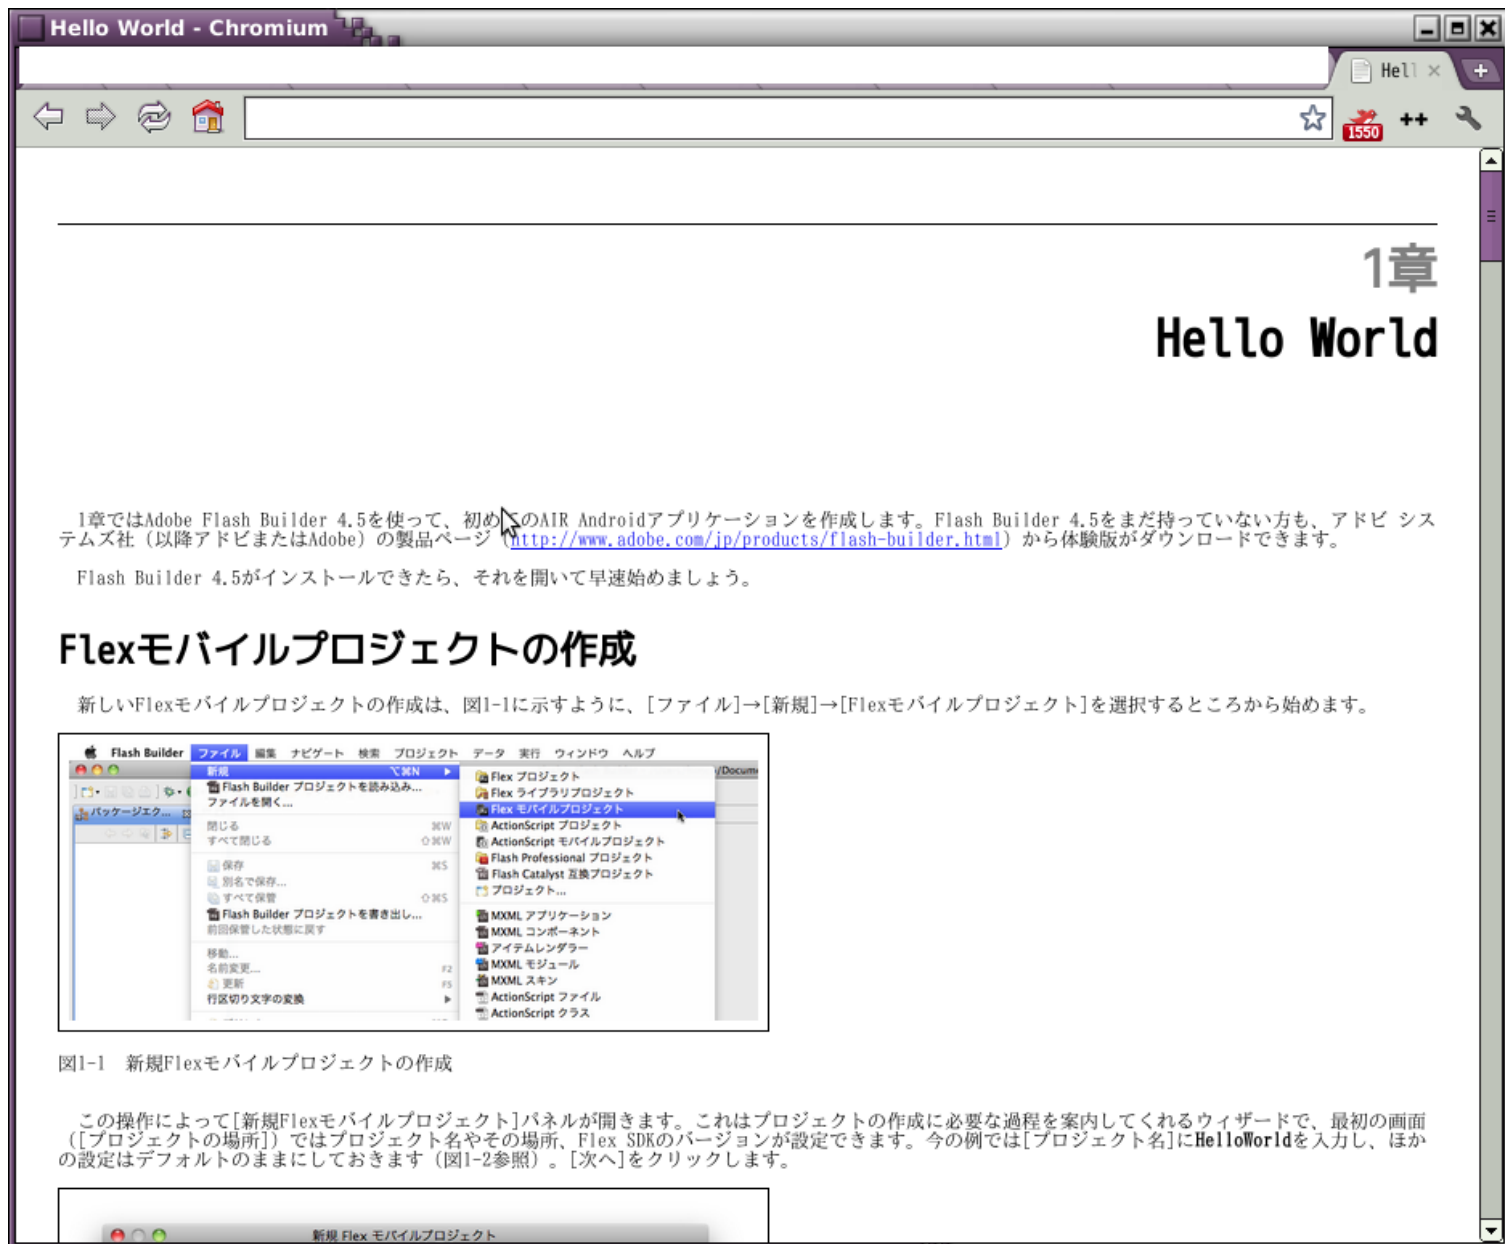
Hello World - Chromium

Hell ×

1550 ++

1章

Hello World

1章ではAdobe Flash Builder 4.5を使って、初めてのAIR Androidアプリケーションを作成します。Flash Builder 4.5をまだ持っていない方も、アドビ システムズ社（以降アドビまたはAdobe）の製品ページ（http://www.adobe.com/jp/products/flash-builder.html）から体験版がダウンロードできます。

Flash Builder 4.5がインストールできたら、それを開いて早速始めましょう。

Flexモバイルプロジェクトの作成

新しいFlexモバイルプロジェクトの作成は、図1-1に示すように、[ファイル]→[新規]→[Flexモバイルプロジェクト]を選択するところから始めます。

Flash Builder ファイル 編集 ナビゲート 検索 プロジェクト データ 実行 ウィンドウ ヘルプ
新規 ⌥⌘N
Flash Builder プロジェクトを読み込み...
ファイルを開く...
閉じる ⌘W
すべて閉じる ⇧⌘W
保存 ⌘S
別名で保存...
すべて保管 ⇧⌘S
Flash Builder プロジェクトを書き出し...
前回保管した状態に戻す
移動...
名前変更... F2
更新 F5
行区切り文字の変換
Flex プロジェクト
Flex ライブラリプロジェクト
Flex モバイルプロジェクト
ActionScript プロジェクト
ActionScript モバイルプロジェクト
Flash Professional プロジェクト
Flash Catalyst 互換プロジェクト
プロジェクト...
MXML アプリケーション
MXML コンポーネント
アイテムレンダラー
MXML モジュール
MXML スキン
ActionScript ファイル
ActionScript クラス
パッケージエク...
/Docum

図1-1　新規Flexモバイルプロジェクトの作成

この操作によって[新規Flexモバイルプロジェクト]パネルが開きます。これはプロジェクトの作成に必要な過程を案内してくれるウィザードで、最初の画面（[プロジェクトの場所]）ではプロジェクト名やその場所、Flex SDKのバージョンが設定できます。今の例では[プロジェクト名]にHelloWorldを入力し、ほかの設定はデフォルトのままにしておきます（図1-2参照）。[次へ]をクリックします。

新規 Flex モバイルプロジェクト